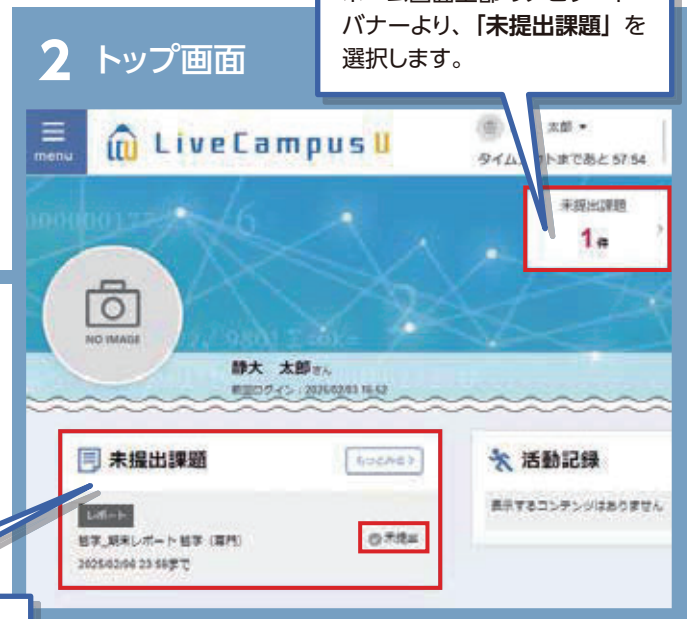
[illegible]
バナーより、「未提出課題」を選択します。

2 トップ画面

menu

LiveCampus U

太郎 ▾
タイム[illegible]トまであと 57:54

未提出課題
1件

NO IMAGE

静大 太郎さん
前回ログイン：2025/02/03 16:52

未提出課題
もっとみる >

レポート
哲学_期末レポート 哲学（専門）
2025/02/06 23:59まで
未提出

活動記録
表示するコンテンツはありません